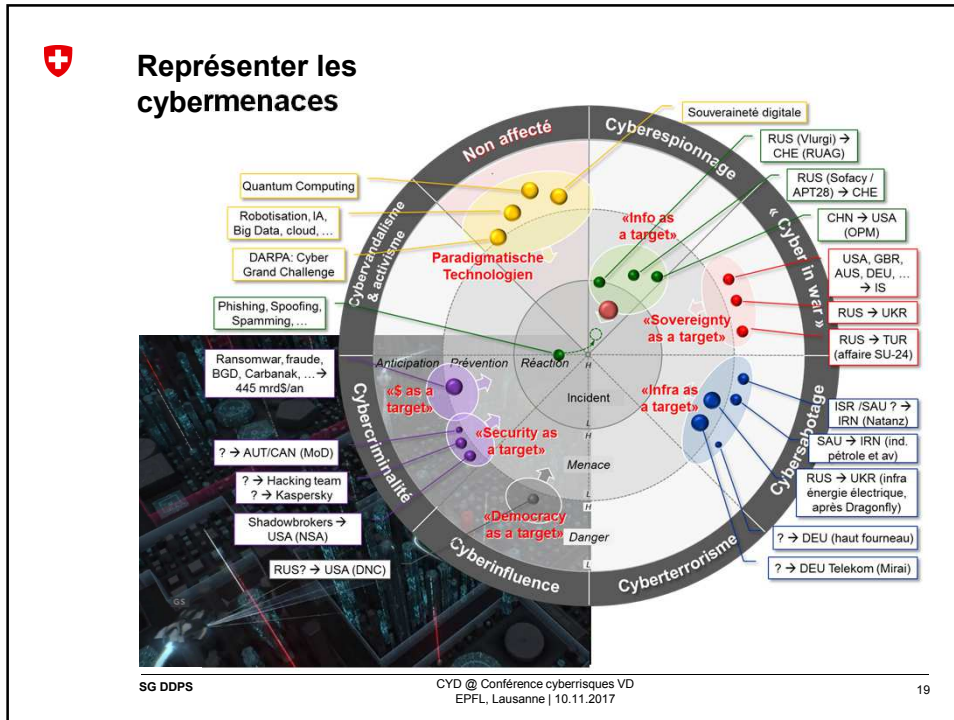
Représenter les cybermenaces

Non affecté
Cyberespionnage
« Cyber in war »
Cybersabotage
Cyberterrorisme
Cyberinfluence
Cybercriminalité
Cybervandalisme & activisme

Souveraineté digitale
RUS (Vlurgi) → CHE (RUAG)
RUS (Sofacy / APT28) → CHE
CHN → USA (OPM)
USA, GBR, AUS, DEU, … → IS
RUS → UKR
RUS → TUR (affaire SU-24)
ISR /SAU ? → IRN (Natanz)
SAU → IRN (ind. pétrole et av)
RUS → UKR (infra énergie électrique, après Dragonfly)
? → DEU (haut fourneau)
? → DEU Telekom (Mirai)

Quantum Computing
Robotisation, IA, Big Data, cloud, …
DARPA: Cyber Grand Challenge
Phishing, Spoofing, Spamming, …
Ransomwar, fraude, BGD, Carbanak, … → 445 mrd$/an
? → AUT/CAN (MoD)
? → Hacking team
? → Kaspersky
Shadowbrokers → USA (NSA)
RUS? → USA (DNC)

Paradigmatische Technologien
«Info as a target»
«Sovereignty as a target»
«Infra as a target»
«$ as a target»
«Security as a target»
«Democracy as a target»

Anticipation Prévention Réaction
Incident
Menace
Danger

SG DDPS
CYD @ Conférence cyberrisques VD
EPFL, Lausanne | 10.11.2017
19